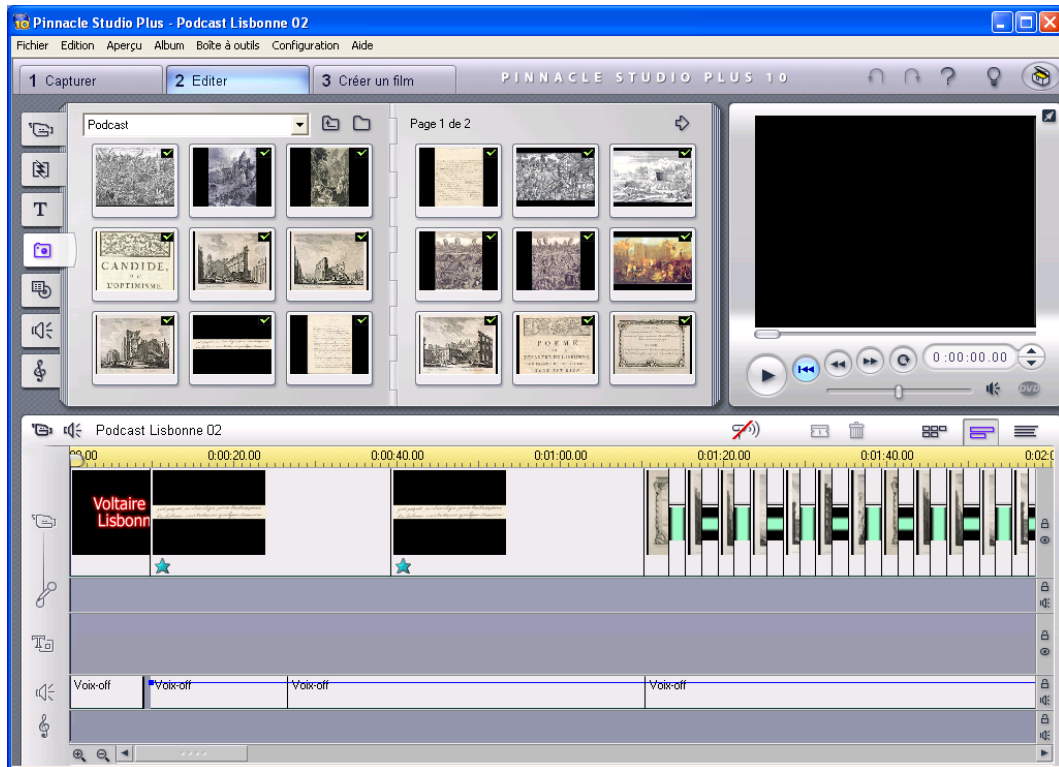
Pinnacle Studio Plus - Podcast Lisbonne 02

Fichier Edition Aperçu Album Boîte à outils Configuration Aide

1 Capturer 2 Editer 3 Créer un film

PINNACLE STUDIO PLUS 10

Podcast

Page 1 de 2

CANDIDE, OU L'OPTIMISME.

POEME SUR LE DESASTRE DE LISBONNE

0:00:00.00

Podcast Lisbonne 02

0:00 0:00:20.00 0:00:40.00 0:01:00.00 0:01:20.00 0:01:40.00 0:02:0

Voltaire Lisbonn

POEME

Voix-off Voix-off Voix-off Voix-off